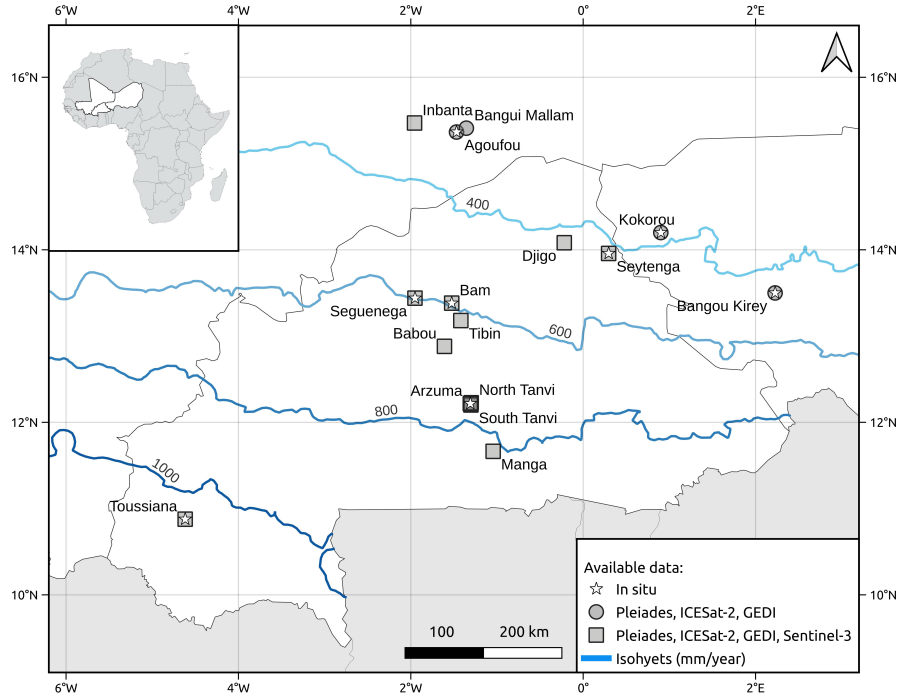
6°W 4°W 2°W 0° 2°E

16°N
14°N
12°N
10°N

16°N
14°N
12°N
10°N

Inbanta
Bangui Mallam
Agoufou
400
Kokorou
Djigo
Seytenga
Bangou Kirey
Bam
Seguenega
600
Babou
Tibin
Arzuma
North Tanvi
800
South Tanvi
Manga
1000
Toussiana

100 200 km

Available data:
In situ
Pleiades, ICESat-2, GEDI
Pleiades, ICESat-2, GEDI, Sentinel-3
Isohyets (mm/year)

6°W 4°W 2°W 0° 2°E